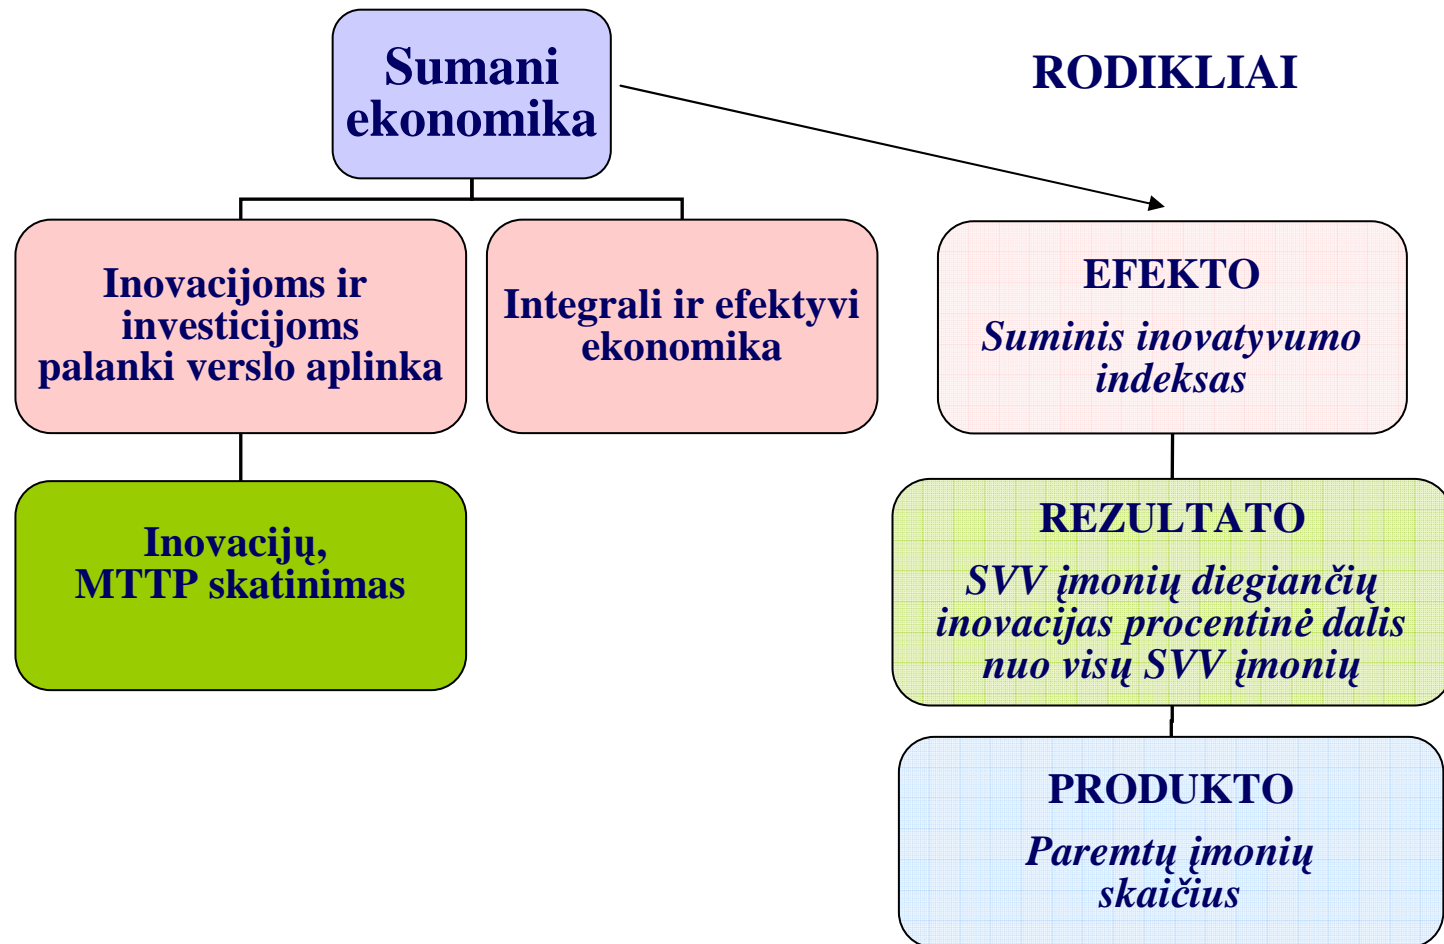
Sumani ekonomika

RODIKLIAI

Inovacijoms ir investicijoms palanki verslo aplinka

Integrali ir efektyvi ekonomika

EFEKTO

Suminis inovatyvumo indeksas

Inovacijų, MTTP skatinimas

REZULTATO

SVV įmonių diegiančių inovacijas procentinė dalis nuo visų SVV įmonių

PRODUKTO

Paremtų įmonių skaičius